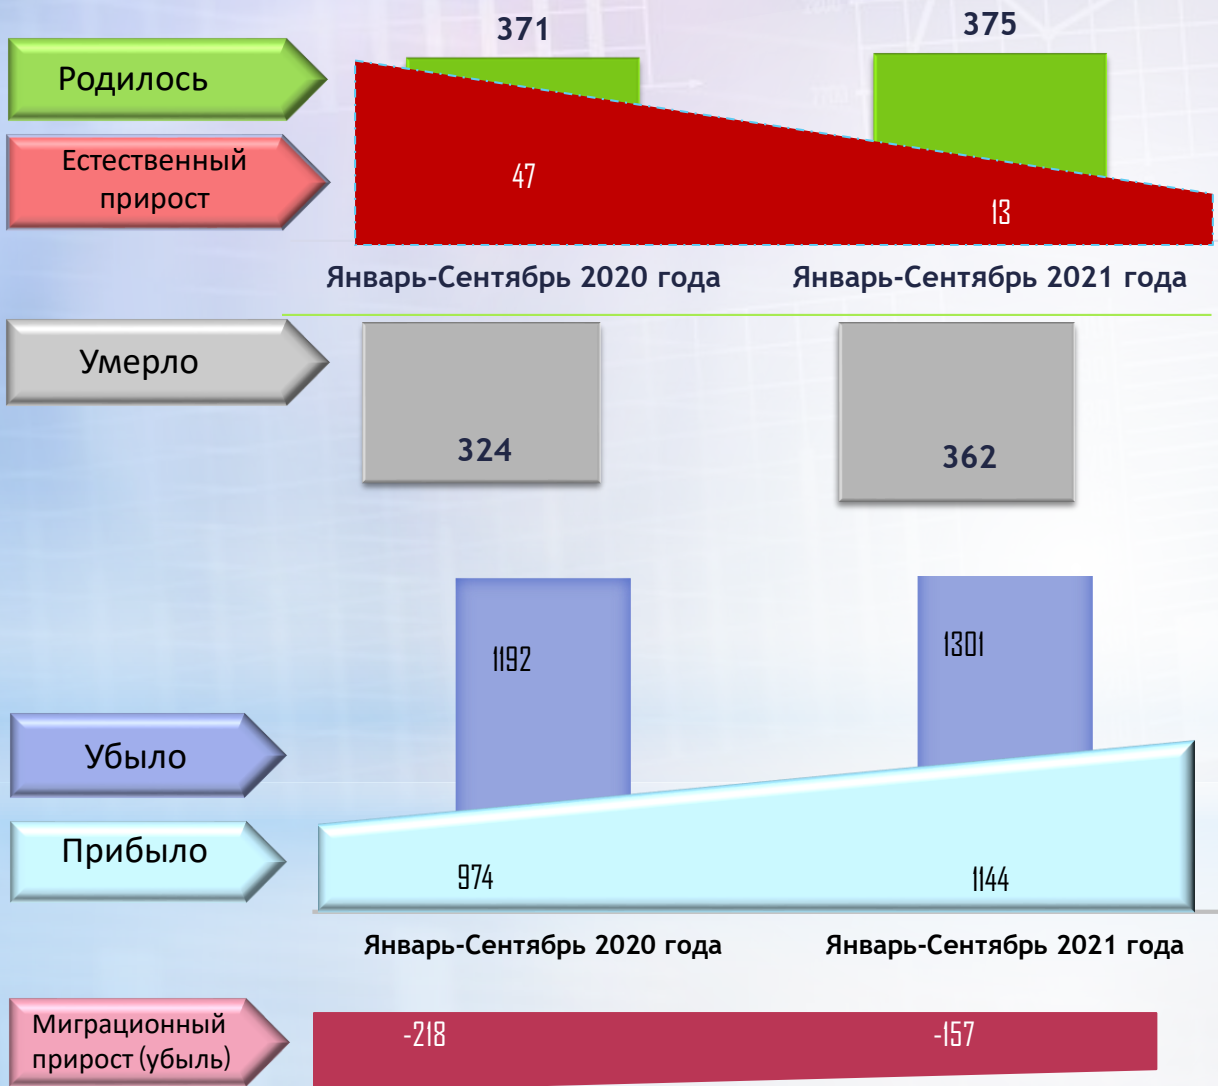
Родилось

Естественный прирост

371

375

47

13

Январь-Сентябрь 2020 года

Январь-Сентябрь 2021 года

Умерло

324

362

1192

1301

Убыло

Прибыло

974

1144

Январь-Сентябрь 2020 года

Январь-Сентябрь 2021 года

Миграционный прирост (убыль)

-218

-157